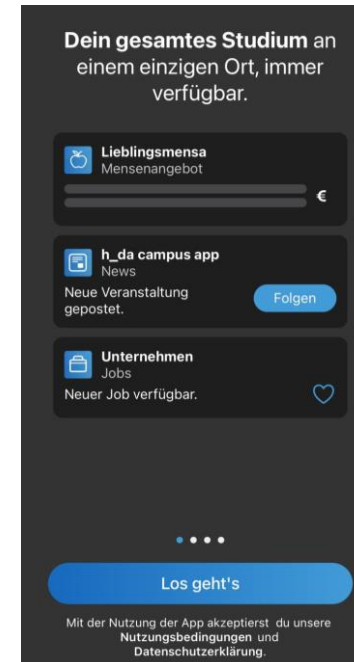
Dein gesamtes Studium an einem einzigen Ort, immer verfügbar.

Lieblingsmensa
Mensenangebot

€

h_da campus app
News
Neue Veranstaltung gepostet.
Folgen

Unternehmen
Jobs
Neuer Job verfügbar.

Los geht's

Mit der Nutzung der App akzeptierst du unsere Nutzungsbedingungen und Datenschutzerklärung.